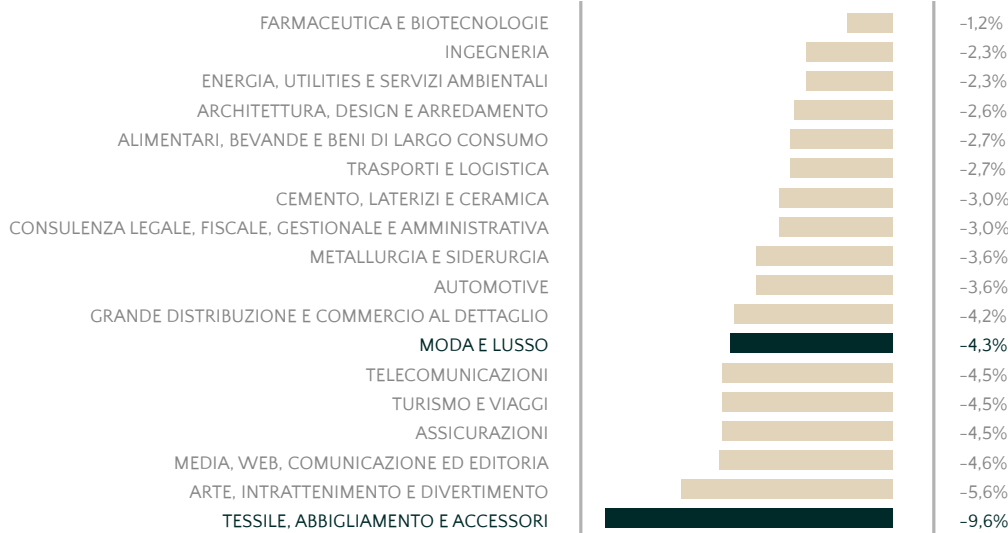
| | |
|---|---|
| FARMACEUTICA E BIOTECNOLOGIE | –1,2% |
| INGEGNERIA | –2,3% |
| ENERGIA, UTILITIES E SERVIZI AMBIENTALI | –2,3% |
| ARCHITETTURA, DESIGN E ARREDAMENTO | –2,6% |
| ALIMENTARI, BEVANDE E BENI DI LARGO CONSUMO | –2,7% |
| TRASPORTI E LOGISTICA | –2,7% |
| CEMENTO, LATERIZI E CERAMICA | –3,0% |
| CONSULENZA LEGALE, FISCALE, GESTIONALE E AMMINISTRATIVA | –3,0% |
| METALLURGIA E SIDERURGIA | –3,6% |
| AUTOMOTIVE | –3,6% |
| GRANDE DISTRIBUZIONE E COMMERCIO AL DETTAGLIO | –4,2% |
| MODA E LUSSO | –4,3% |
| TELECOMUNICAZIONI | –4,5% |
| TURISMO E VIAGGI | –4,5% |
| ASSICURAZIONI | –4,5% |
| MEDIA, WEB, COMUNICAZIONE ED EDITORIA | –4,6% |
| ARTE, INTRATTENIMENTO E DIVERTIMENTO | –5,6% |
| TESSILE, ABBIGLIAMENTO E ACCESSORI | –9,6% |